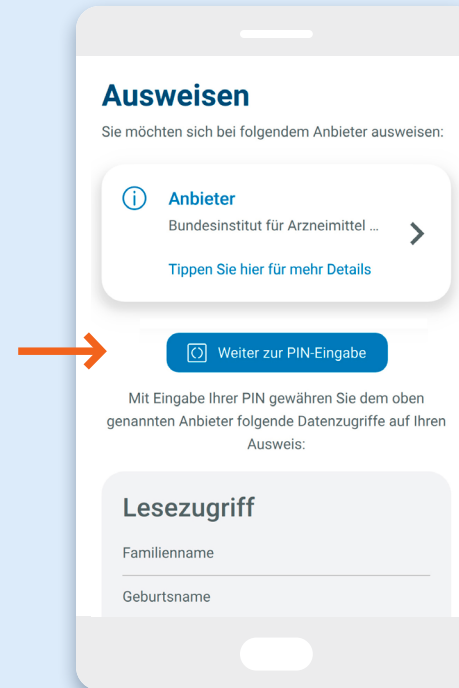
Ausweisen
Sie möchten sich bei folgendem Anbieter ausweisen:

Anbieter
Bundesinstitut für Arzneimittel ...
Tippen Sie hier für mehr Details

Weiter zur PIN-Eingabe

Mit Eingabe Ihrer PIN gewähren Sie dem oben genannten Anbieter folgende Datenzugriffe auf Ihren Ausweis:

Lesezugriff
Familienname
Geburtsname